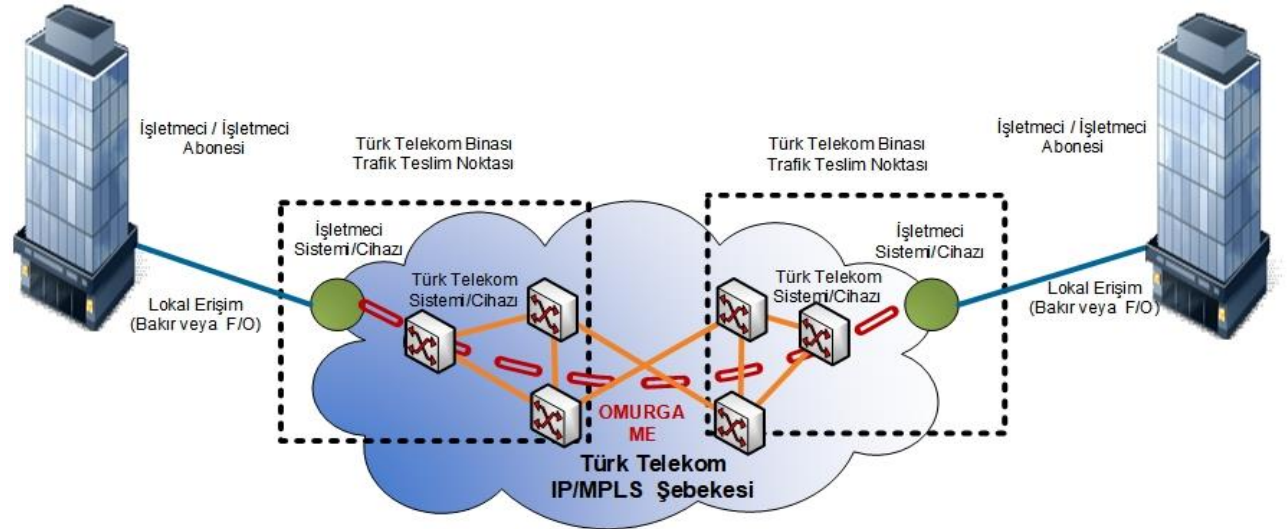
İşletmeci / İşletmeci Abonesi

Türk Telekom Binası Trafik Teslim Noktası

Türk Telekom Binası Trafik Teslim Noktası

İşletmeci / İşletmeci Abonesi

İşletmeci Sistemi/Cihazı

Türk Telekom Sistemi/Cihazı

Türk Telekom Sistemi/Cihazı

İşletmeci Sistemi/Cihazı

Lokal Erişim (Bakır veya F/O)

Lokal Erişim (Bakır veya F/O)

OMURGA ME

Türk Telekom IP/MPLS Şebekesi